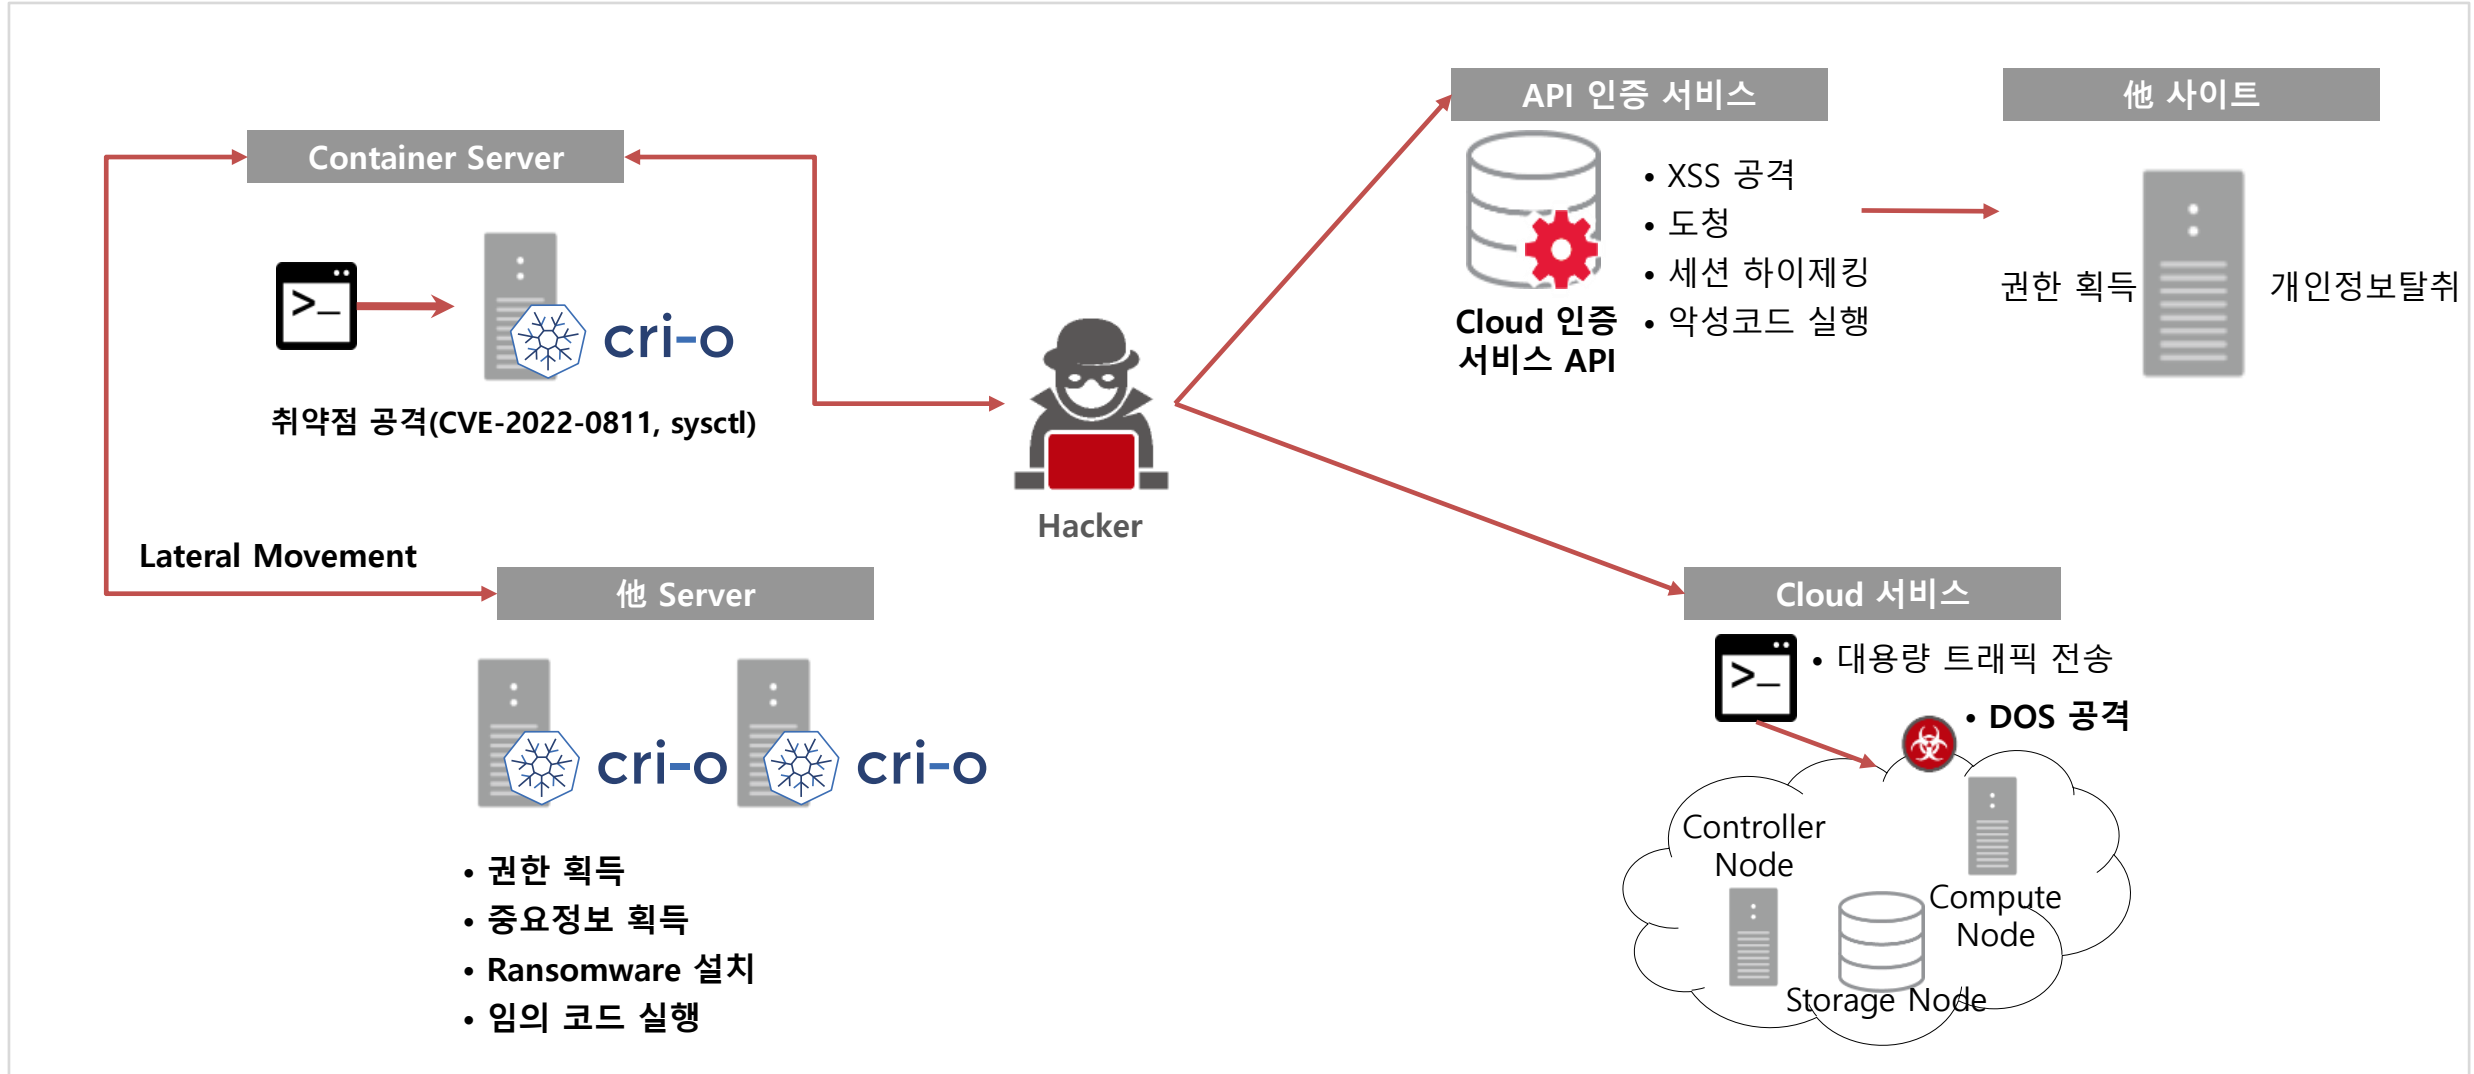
Container Server

>_

cri-o

취약점 공격(CVE-2022-0811, sysctl)

Lateral Movement

他 Server

cri-o cri-o

• 권한 획득
• 중요정보 획득
• Ransomware 설치
• 임의 코드 실행

Hacker

API 인증 서비스

Cloud 인증 서비스 API

• XSS 공격
• 도청
• 세션 하이제킹
• 악성코드 실행

他 사이트

권한 획득

개인정보탈취

Cloud 서비스

>_

• 대용량 트래픽 전송
• DOS 공격

Controller Node

Compute Node

Storage Node